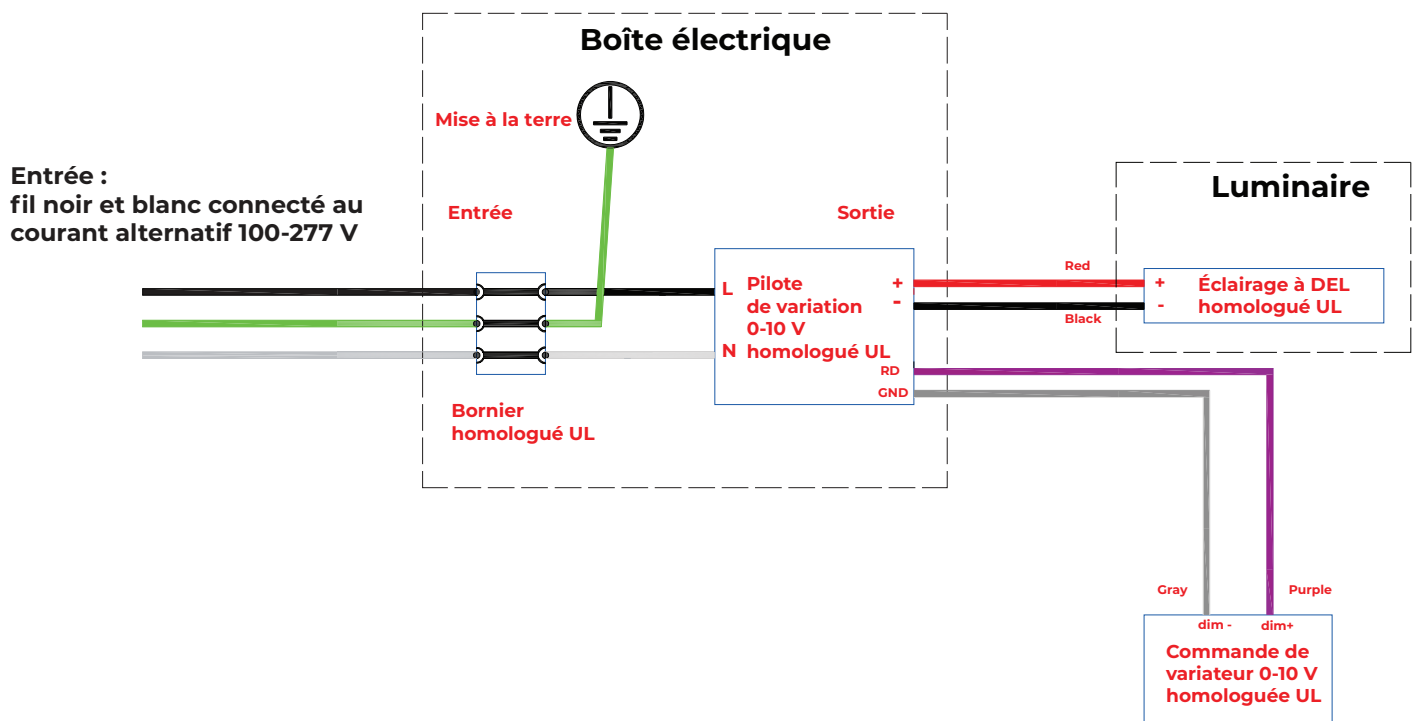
Boîte électrique

Mise à la terre

Entrée :
fil noir et blanc connecté au courant alternatif 100-277 V

Entrée

Sortie

Luminaire

L

Pilote de variation 0-10 V homologué UL

N

+

-

RD

GND

Red

Black

+
-

Éclairage à DEL homologué UL

Bornier homologué UL

Gray

Purple

dim -

dim+

Commande de variateur 0-10 V homologuée UL